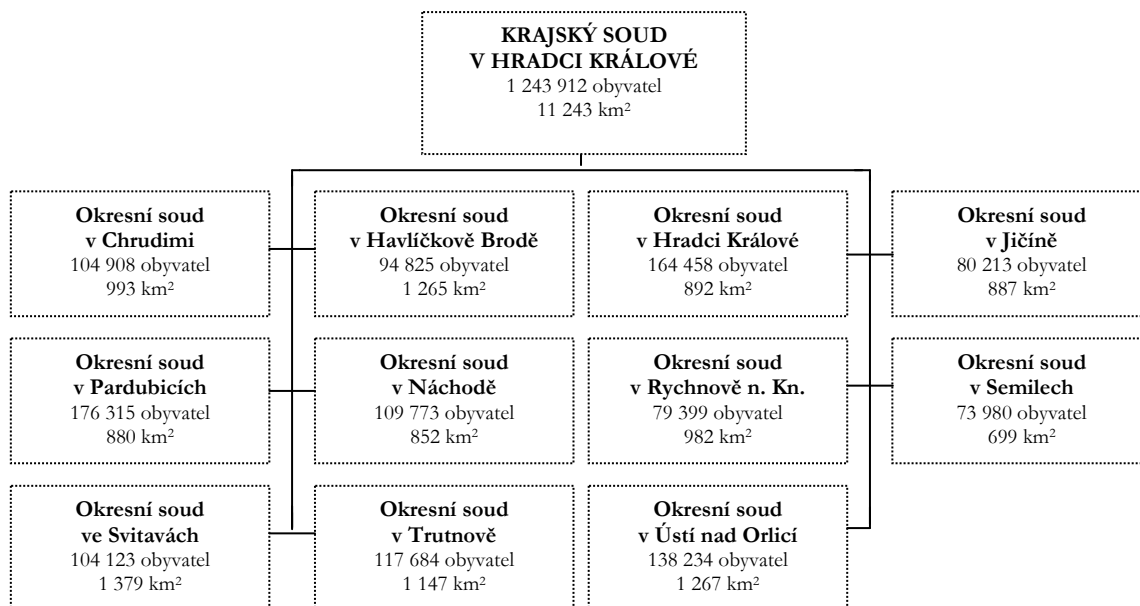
KRAJSKÝ SOUD
V HRADCI KRÁLOVÉ
1 243 912 obyvatel
11 243 km²

Okresní soud
v Chrudimi
104 908 obyvatel
993 km²

Okresní soud
v Havlíčkově Brodě
94 825 obyvatel
1 265 km²

Okresní soud
v Hradci Králové
164 458 obyvatel
892 km²

Okresní soud
v Jičíně
80 213 obyvatel
887 km²

Okresní soud
v Pardubicích
176 315 obyvatel
880 km²

Okresní soud
v Náchodě
109 773 obyvatel
852 km²

Okresní soud
v Rychnově n. Kn.
79 399 obyvatel
982 km²

Okresní soud
v Semilech
73 980 obyvatel
699 km²

Okresní soud
ve Svitavách
104 123 obyvatel
1 379 km²

Okresní soud
v Trutnově
117 684 obyvatel
1 147 km²

Okresní soud
v Ústí nad Orlicí
138 234 obyvatel
1 267 km²